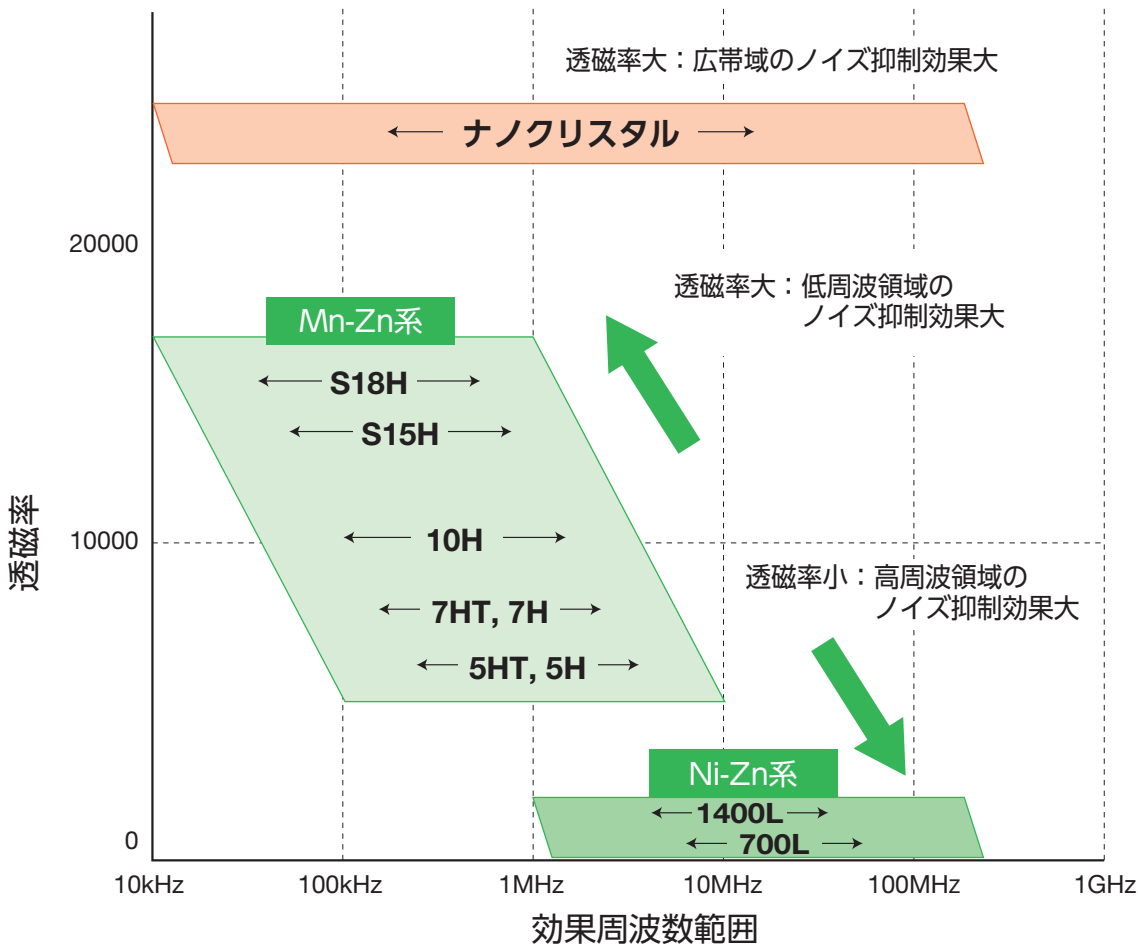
透磁率大：広帯域のノイズ抑制効果大

ナノクリスタル

20000

透磁率大：低周波領域の
ノイズ抑制効果大

Mn-Zn系

S18H

S15H

透磁率

10000

10H

透磁率小：高周波領域の
ノイズ抑制効果大

7HT, 7H

5HT, 5H

Ni-Zn系

1400L

0

700L

10kHz
100kHz
1MHz
10MHz
100MHz
1GHz

効果周波数範囲